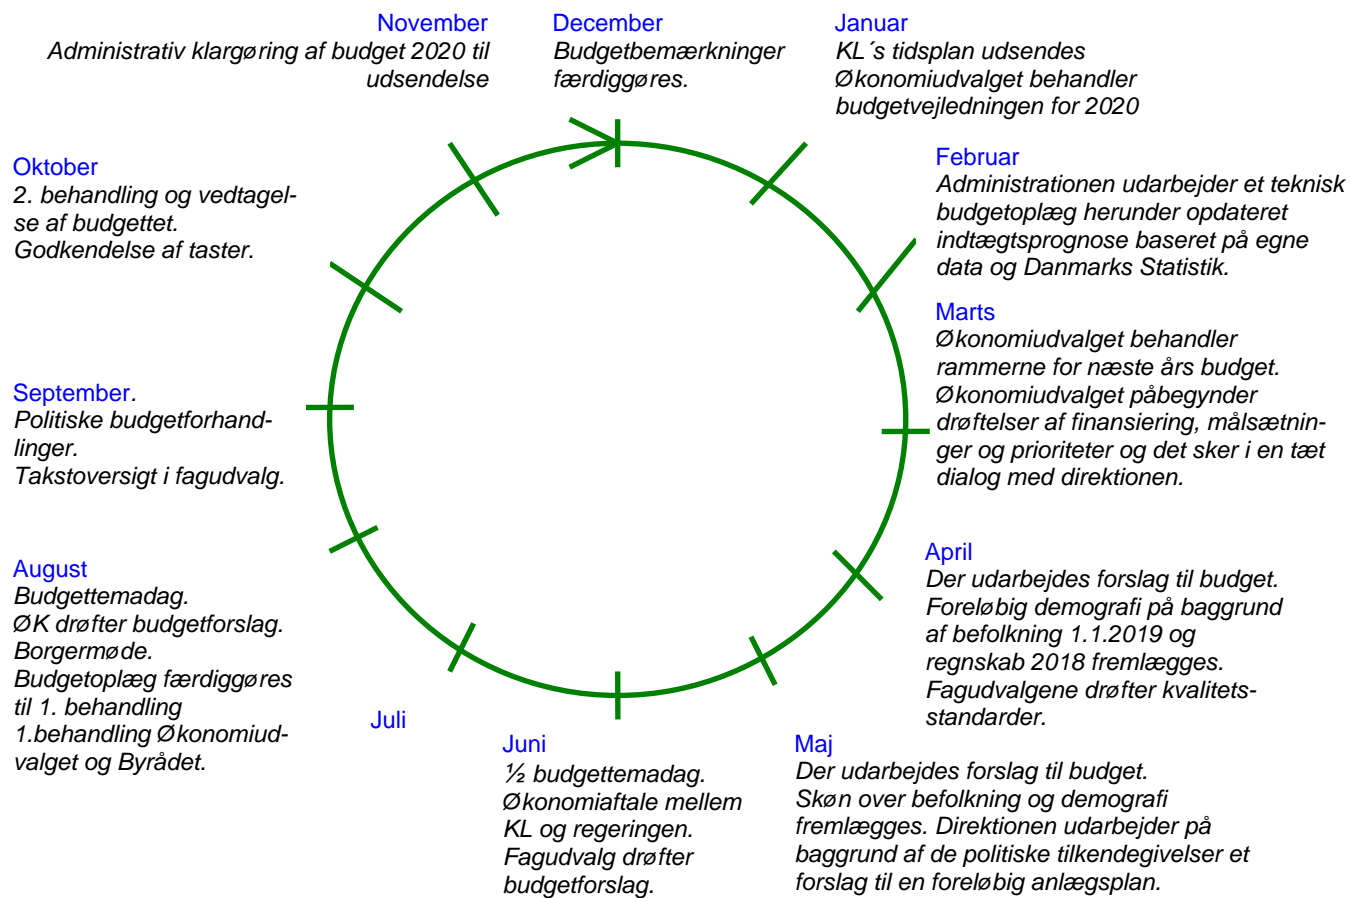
November
Administrativ klargøring af budget 2020 til udsendelse

December
Budgetbemærkninger færdiggøres.

Januar
KL´s tidsplan udsendes
Økonomiudvalget behandler budgetvejledningen for 2020

Februar
Administrationen udarbejder et teknisk budgetoplæg herunder opdateret indtægtsprognose baseret på egne data og Danmarks Statistik.

Marts
Økonomiudvalget behandler rammerne for næste års budget.
Økonomiudvalget påbegynder drøftelser af finansiering, målsætninger og prioriteter og det sker i en tæt dialog med direktionen.

April
Der udarbejdes forslag til budget.
Foreløbig demografi på baggrund af befolkning 1.1.2019 og regnskab 2018 fremlægges.
Fagudvalgene drøfter kvalitetsstandarder.

Maj
Der udarbejdes forslag til budget.
Skøn over befolkning og demografi fremlægges. Direktionen udarbejder på baggrund af de politiske tilkendegivelser et forslag til en foreløbig anlægsplan.

Juni
½ budgettemadag.
Økonomiaftale mellem KL og regeringen.
Fagudvalg drøfter budgetforslag.

Juli

August
Budgettemadag.
ØK drøfter budgetforslag.
Borgermøde.
Budgetoplæg færdiggøres til 1. behandling
1.behandling Økonomiudvalget og Byrådet.

September.
Politiske budgetforhandlinger.
Takstoversigt i fagudvalg.

Oktober
2. behandling og vedtagelse af budgettet.
Godkendelse af taster.